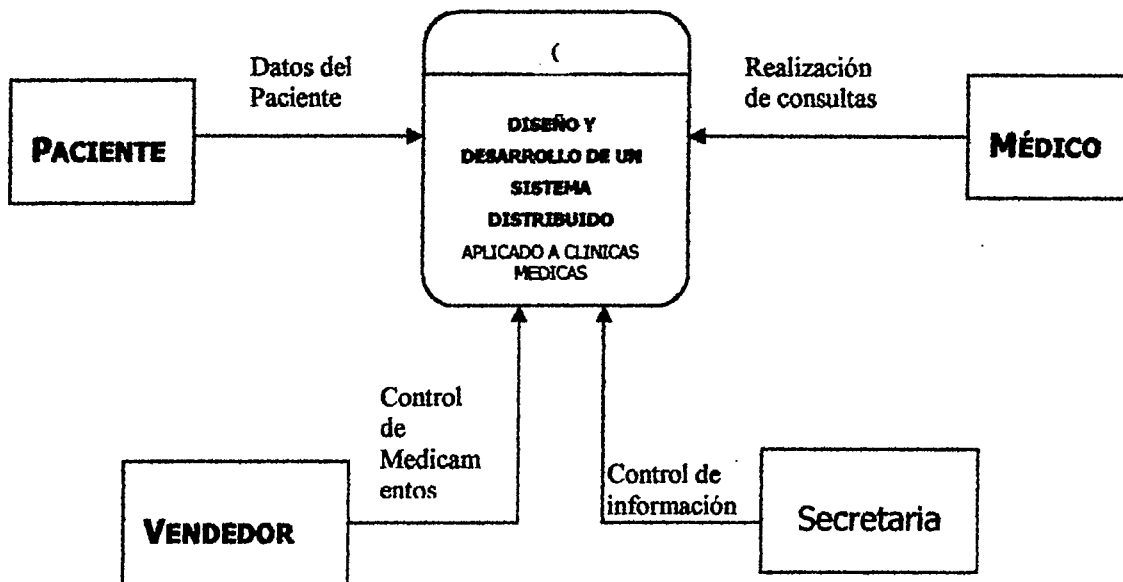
Datos del Paciente

PACIENTE

(

DISEÑO Y DESARROLLO DE UN SISTEMA DISTRIBUIDO APLICADO A CLINICAS MEDICAS

Realización de consultas

MÉDICO

Control de Medicam entos

VENDEDOR

Control de información

Secretaria